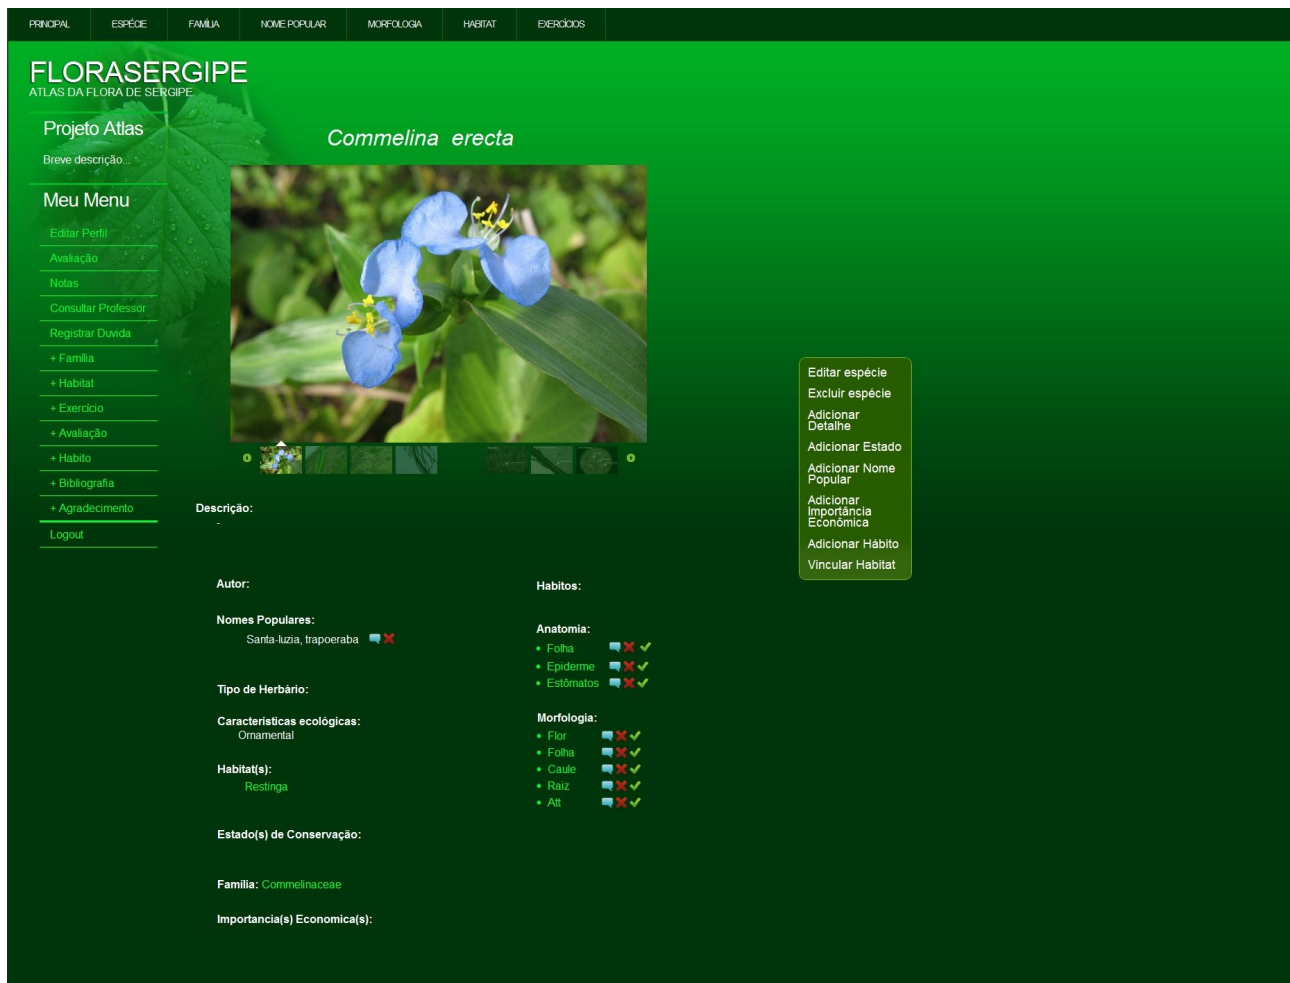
PRINCIPAL ESPÉCIE FAMÍLIA NOME POPULAR MORFOLOGIA HABITAT EXERCÍCIOS

FLORASERGIPE
ATLAS DA FLORA DE SERGIPE

Projeto Atlas
Breve descrição...

Meu Menu
Editar Perfil
Avaliação
Notas
Consultar Professor
Registrar Duvida
+ Familia
+ Habitat
+ Exercicio
+ Avaliação
+ Habito
+ Bibliografia
+ Agradecimento
Logout

Commelina erecta

Editar espécie
Excluir espécie
Adicionar Detalhe
Adicionar Estado
Adicionar Nome Popular
Adicionar Importância Econômica
Adicionar Hábito
Vincular Habitat

Descrição:
-

Autor:

Nomes Populares:
Santa-luzia, trapoeraba

Tipo de Herbário:

Caracteristicas ecológicas:
Ornamental

Habitat(s):
Restinga

Estado(s) de Conservação:

Familia: Commelinaceae

Importancia(s) Economica(s):

Habitos:

Anatomia:
• Folha
• Epiderme
• Estômatos

Morfologia:
• Flor
• Folha
• Caule
• Raiz
• Att